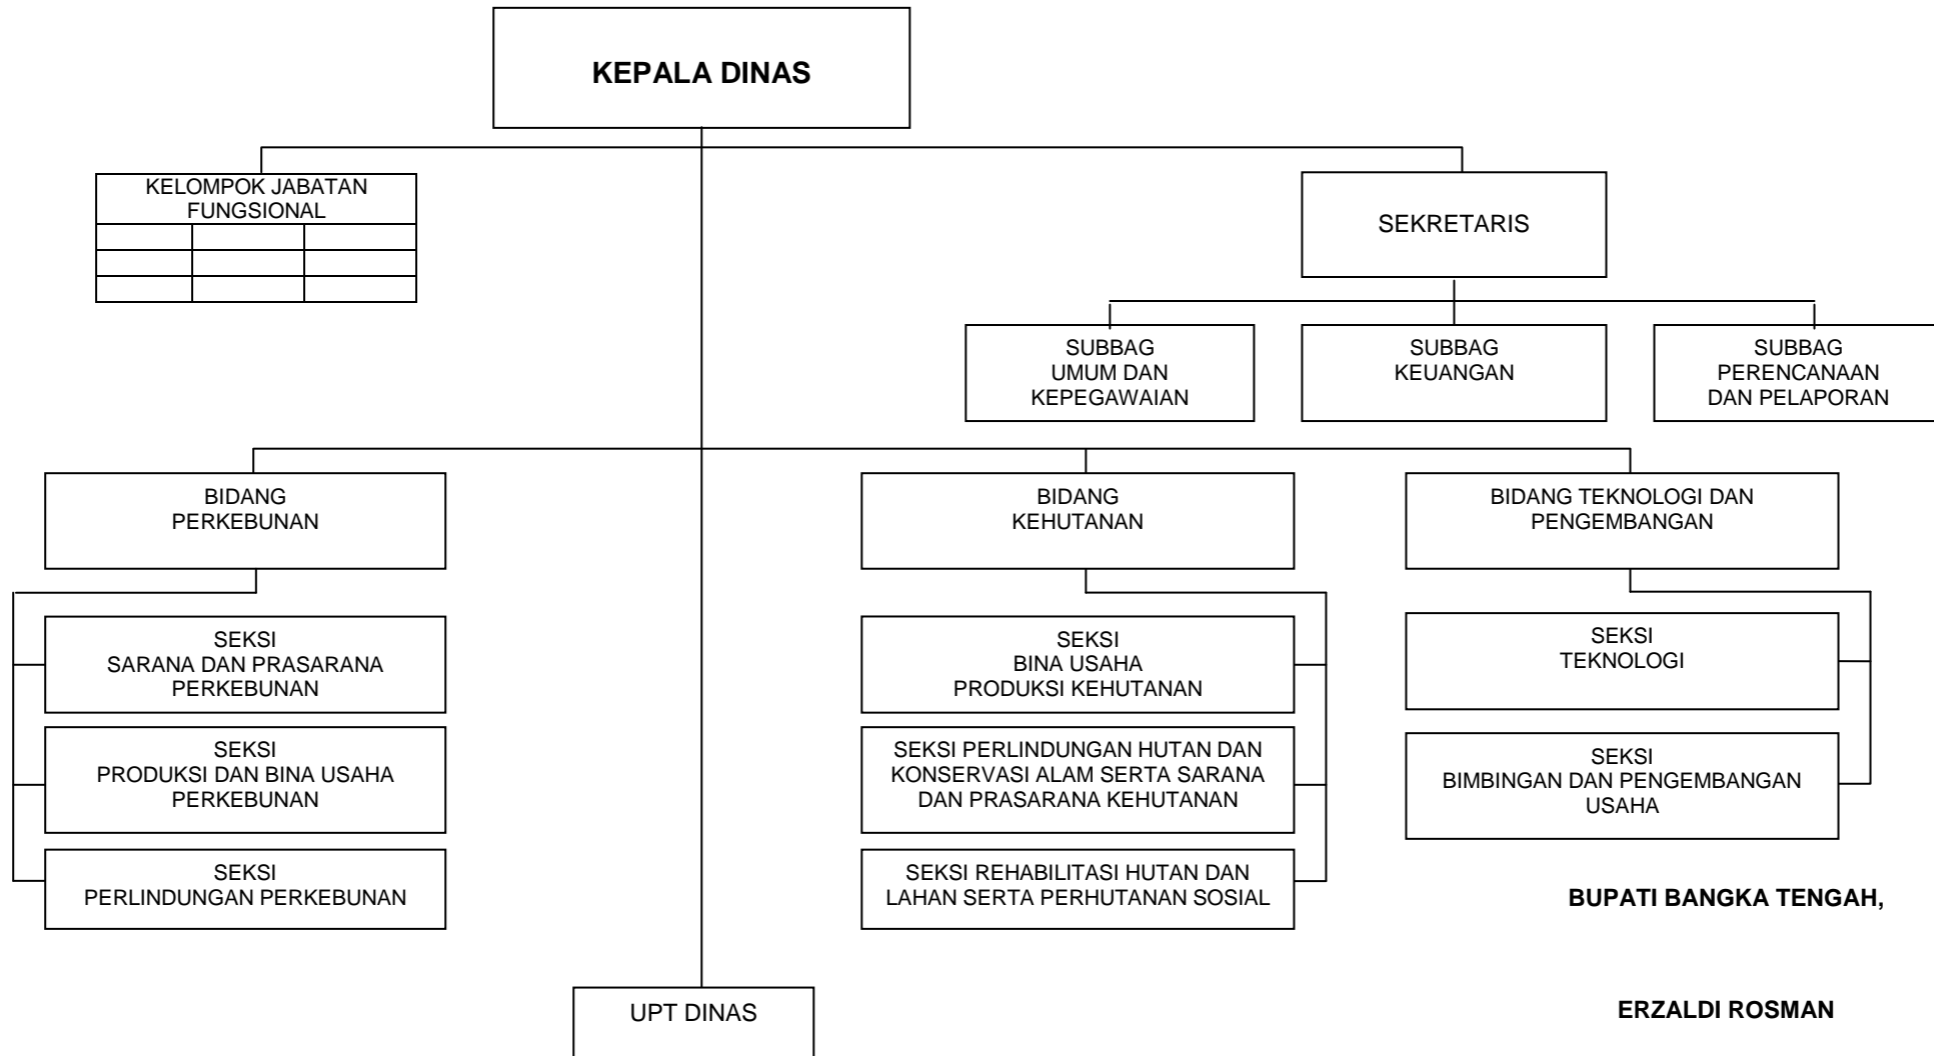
KEPALA DINAS

KELOMPOK JABATAN FUNGSIONAL

SEKRETARIS

SUBBAG UMUM DAN KEPEGAWAIAN

SUBBAG KEUANGAN

SUBBAG PERENCANAAN DAN PELAPORAN

BIDANG PERKEBUNAN

SEKSI SARANA DAN PRASARANA PERKEBUNAN

SEKSI PRODUKSI DAN BINA USAHA PERKEBUNAN

SEKSI PERLINDUNGAN PERKEBUNAN

BIDANG KEHUTANAN

SEKSI BINA USAHA PRODUKSI KEHUTANAN

SEKSI PERLINDUNGAN HUTAN DAN KONSERVASI ALAM SERTA SARANA DAN PRASARANA KEHUTANAN

SEKSI REHABILITASI HUTAN DAN LAHAN SERTA PERHUTANAN SOSIAL

BIDANG TEKNOLOGI DAN PENGEMBANGAN

SEKSI TEKNOLOGI

SEKSI BIMBINGAN DAN PENGEMBANGAN USAHA

UPT DINAS

BUPATI BANGKA TENGAH,

ERZALDI ROSMAN